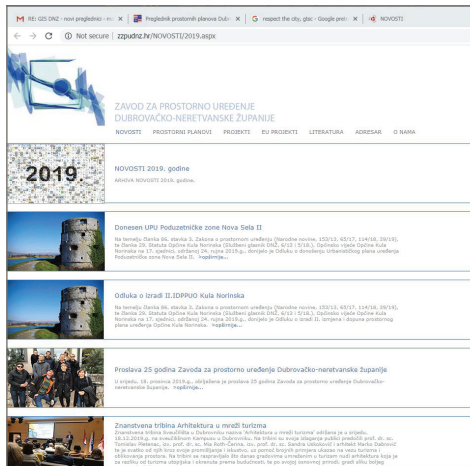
RE: GIS DNZ - novi preglednic × | Preglednik prostornih planova Dubr × | G respect the city, gtsc - Google pret × | NOVOSTI

← → C ⓘ Not secure | zzpudnz.hr/NOVOSTI/2019.aspx

ZAVOD ZA PROSTORNO UREĐENJE
DUBROVAČKO-NERETVANSKE ŽUPANIJE

NOVOSTI PROSTORNI PLANOVI PROJEKTI EU PROJEKTI LITERATURA ADRESAR O NAMA

2019.

NOVOSTI 2019. godine

ARHIVA NOVOSTI 2019. godine

Donesen UPU Poduzetničke zone Nova Sela II

Na temelju članka 86. stavka 3. Zakona o prostornom uređenju (Narodne novine, 153/13, 65/17, 114/18, 39/19), te članka 29. Statuta Općine Kula Norinska (Službeni glasnik DNŽ, 6/13 i 5/18.), Općinsko vijeće Općine Kula Norinska na 17. sjednici, održanoj 24. lipnja 2019.g., donijelo je Odluku o donošenju Urbanističkog plana uređenja Poduzetničke zone Nova Sela II. Pročitaj...

Odluka o izradi II.IDPPUO Kula Norinska

Na temelju članka 86. stavka 3. Zakona o prostornom uređenju (Narodne novine, 153/13, 65/17, 114/18, 39/19), te članka 29. Statuta Općine Kula Norinska (Službeni glasnik DNŽ, 6/13 i 5/18.), Općinsko vijeće Općine Kula Norinska na 17. sjednici, održanoj 24. lipnja 2019.g., donijelo je Odluku o izradi II. izmjena i dopuna prostornog plana uređenja Općine Kula Norinska. Pročitaj...

Proslava 25 godina Zavoda za prostorno uređenje Dubrovačko-neretvanske županije

U srijedu, 18. prosinca 2019.g., obilježena je proslava 25 godina Zavoda za prostorno uređenje Dubrovačko-neretvanske županije. Pročitaj...

Znanstvena tribina Arhitektura u mreži turizma

Znanstvena tribina Sveučilišta u Dubrovniku naziva 'Arhitektura u mreži turizma' održana je u srijedu, 16.10.2019.g., na Sveučilišnom kampusu u Dubrovniku. Na tribini su svoja izlaganja održali prof. dr. sc. Tomislav Meteraj, izv. prof. dr. sc. Ma Roth-Čerina, izv. prof. dr. sc. Sandra Uskoković i arhitekt Marko Dabrović te je svatko od njih kroz svoje promišljanje i iskustvo, uz pomoć brojnih primjera ukazao na vezu turizma i oblikovanja prostora. Na tribini se razgovaralo što danas graditeljima arhitektima u turizam nudi arhitektura koja je za razliku od turizma utemeljena i okrenuta prema budućnosti, te po svojoj osnovnoj prirodi, gradi ali i budeg